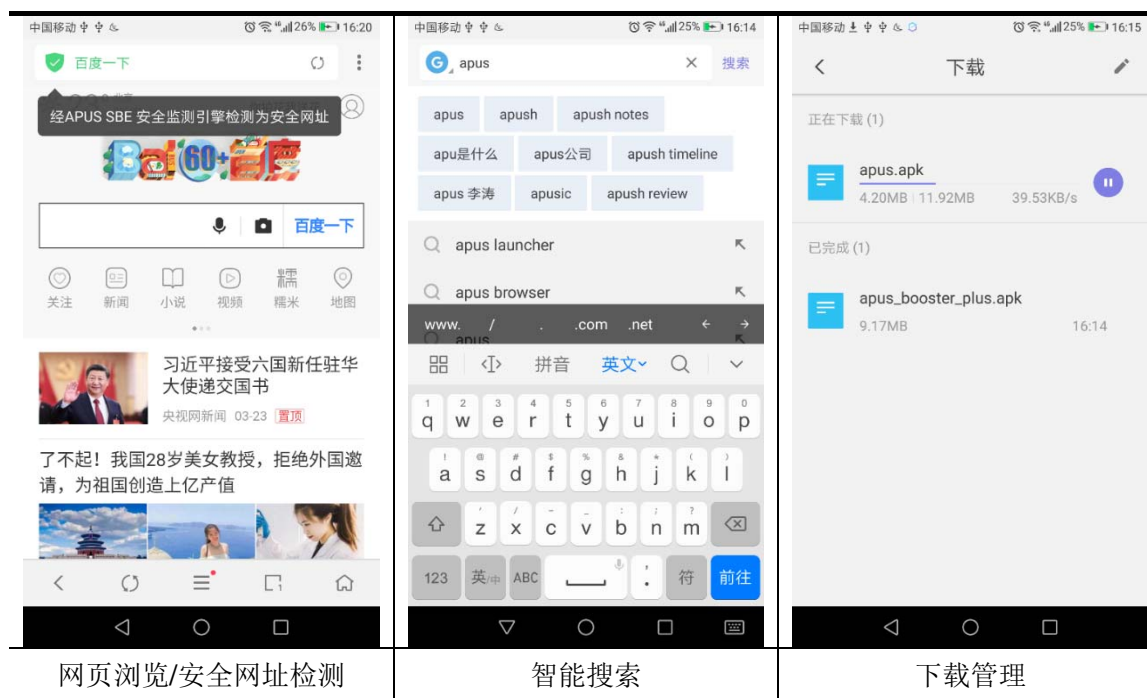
中国移动 26% 16:20

百度一下

经APUS SBE 安全监测引擎检测为安全网址

百度一下

关注 新闻 小说 视频 糯米 地图

习近平接受六国新任驻华大使递交国书

央视网新闻 03-23 置顶

了不起！我国28岁美女教授，拒绝外国邀请，为祖国创造上亿产值

中国移动 25% 16:14

apus 搜索

| apus | apush | apush notes |
|---|---|---|
| apu是什么 | apus公司 | apush timeline |
| apus 李涛 | apusic | apush review |

apus launcher

apus browser

www. / . .com .net

拼音 英文

q w e r t y u i o p

a s d f g h j k l

z x c v b n m

123 英 ABC 符 前往

中国移动 25% 16:15

下载

正在下载 (1)

apus.apk

4.20MB | 11.92MB 39.53KB/s

已完成 (1)

apus_booster_plus.apk

9.17MB 16:14

| 网页浏览/安全网址检测 | 智能搜索 | 下载管理 |
|---|---|---|